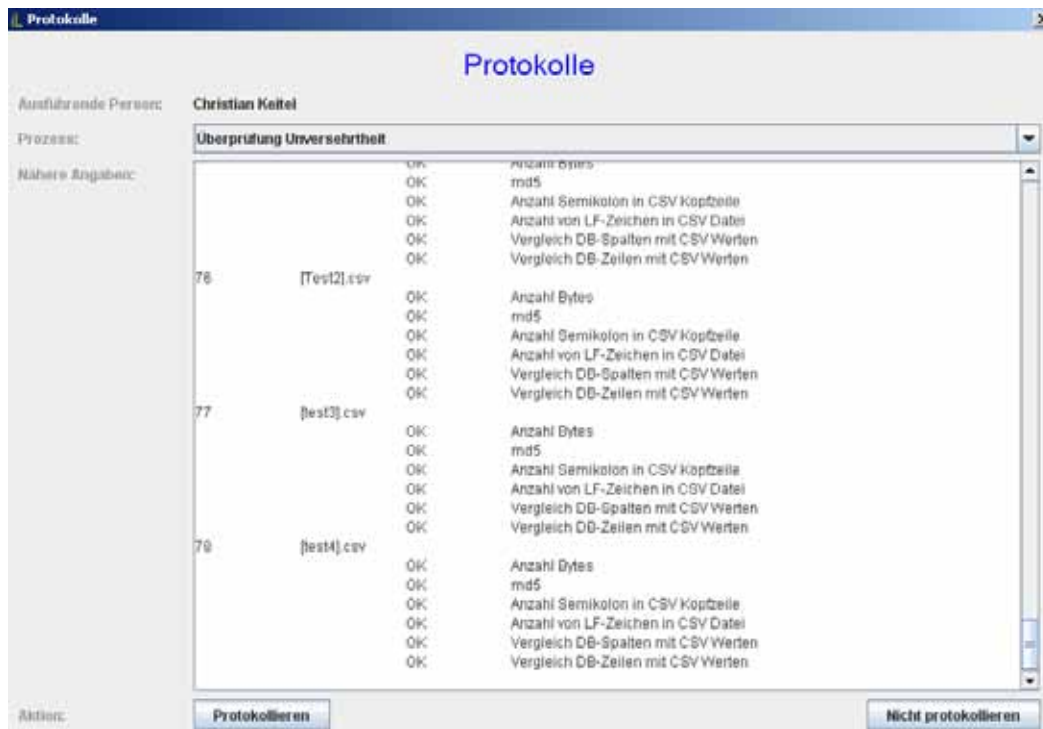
Protokolle

Protokolle

Ausführende Person: Christian Keitel

Prozess: Überprüfung Unversehrtheit

Nähere Angaben:

| | | | |
|---|---|---|---|
| | | OK | Anzahl Bytes |
| | | OK | md5 |
| | | OK | Anzahl Semikolon in CSV Kopfzeile |
| | | OK | Anzahl von LF-Zeichen in CSV Datei |
| | | OK | Vergleich DB-Spalten mit CSV Werten |
| | | OK | Vergleich DB-Zeilen mit CSV Werten |
| 76 | [Test2].csv | | |
| | | OK | Anzahl Bytes |
| | | OK | md5 |
| | | OK | Anzahl Semikolon in CSV Kopfzeile |
| | | OK | Anzahl von LF-Zeichen in CSV Datei |
| | | OK | Vergleich DB-Spalten mit CSV Werten |
| | | OK | Vergleich DB-Zeilen mit CSV Werten |
| 77 | [test3].csv | | |
| | | OK | Anzahl Bytes |
| | | OK | md5 |
| | | OK | Anzahl Semikolon in CSV Kopfzeile |
| | | OK | Anzahl von LF-Zeichen in CSV Datei |
| | | OK | Vergleich DB-Spalten mit CSV Werten |
| | | OK | Vergleich DB-Zeilen mit CSV Werten |
| 78 | [test4].csv | | |
| | | OK | Anzahl Bytes |
| | | OK | md5 |
| | | OK | Anzahl Semikolon in CSV Kopfzeile |
| | | OK | Anzahl von LF-Zeichen in CSV Datei |
| | | OK | Vergleich DB-Spalten mit CSV Werten |
| | | OK | Vergleich DB-Zeilen mit CSV Werten |

Aktion: Protokollieren Nicht protokollieren